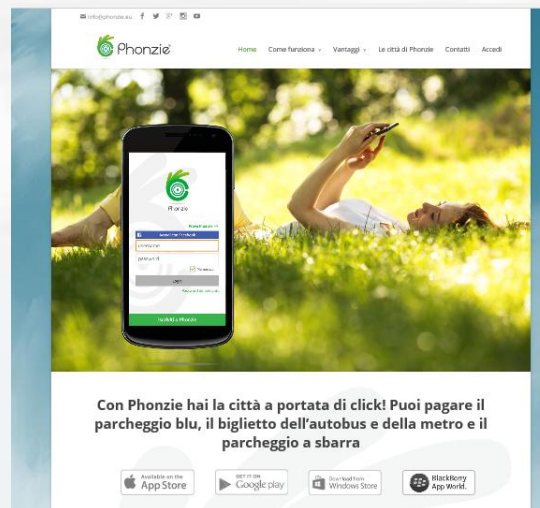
info@phonzie.eu

Phonzie

Home Come funziona Vantaggi Le città di Phonzie Contatti Accedi

Phonzie

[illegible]

Accedi con Facebook

Username

password

Ricordami

Login

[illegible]

Iscriviti a Phonzie

Con Phonzie hai la città a portata di click! Puoi pagare il parcheggio blu, il biglietto dell'autobus e della metro e il parcheggio a sbarra

Available on the App Store

GET IT ON Google play

Download from Windows Store

BlackBerry App World